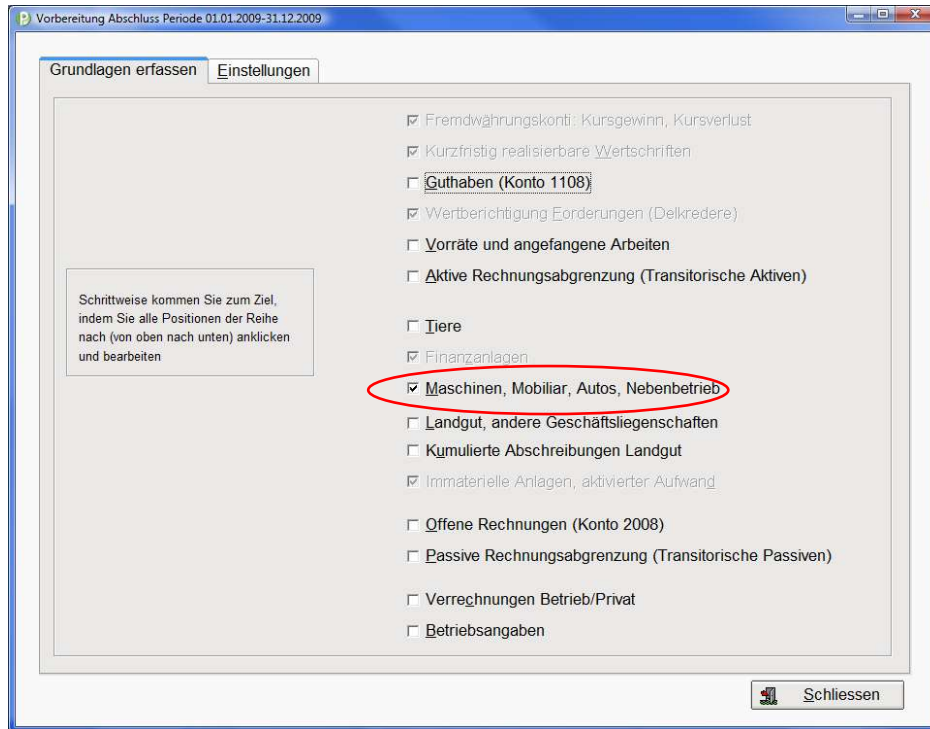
Vorbereitung Abschluss Periode 01.01.2009-31.12.2009

Grundlagen erfassen | Einstellungen

Schrittweise kommen Sie zum Ziel, indem Sie alle Positionen der Reihe nach (von oben nach unten) anklicken und bearbeiten

☑ Fremdwährungskonti: Kursgewinn, Kursverlust
☑ Kurzfristig realisierbare Wertschriften
☐ Guthaben (Konto 1108)
☑ Wertberichtigung Forderungen (Delkredere)
☐ Vorräte und angefangene Arbeiten
☐ Aktive Rechnungsabgrenzung (Transitorische Aktiven)

☐ Tiere
☑ Finanzanlagen
☑ Maschinen, Mobiliar, Autos, Nebenbetrieb
☐ Landgut, andere Geschäftsliegenschaften
☐ Kumulierte Abschreibungen Landgut
☑ Immaterielle Anlagen, aktivierter Aufwand

☐ Offene Rechnungen (Konto 2008)
☐ Passive Rechnungsabgrenzung (Transitorische Passiven)

☐ Verrechnungen Betrieb/Privat
☐ Betriebsangaben

Schliessen